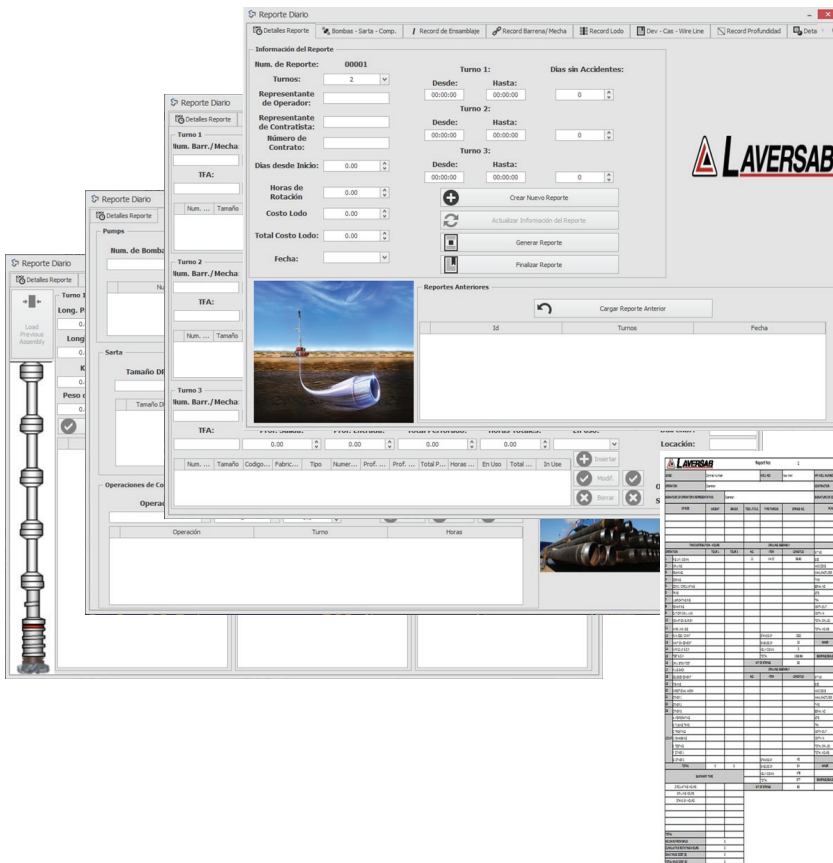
Reporte Diario

Detalles Reporte | Bombas - Sarta - Comp. | Record de Ensamblaje | Record Barrena/Mecha | Record Lodo | Dev - Cas - Wire Line | Record Profundidad | Deta

Información del Reporte

Num. de Reporte: 00001

Turnos: 2

Representante de Operador:

Representante de Contratista:

Número de Contrato:

Dias desde Inicio: 0.00

Horas de Rotación 0.00

Costo Lodo 0.00

Total Costo Lodo: 0.00

Fecha:

Turno 1:
Desde: 00:00:00 Hasta: 00:00:00

Turno 2:
Desde: 00:00:00 Hasta: 00:00:00

Turno 3:
Desde: 00:00:00 Hasta: 00:00:00

Dias sin Accidentes:
0
0
0

Crear Nuevo Reporte

Actualizar Información del Reporte

Generar Reporte

Finalizar Reporte

LAVERSAB

Reportes Anteriores

Cargar Reporte Anterior

| Id | Turnos | Fecha |
|---|---|---|

Reporte Diario
Detalles Reporte
Turno 1
Num. Barr./Mecha:
TFA:
Num. ... | Tamaño
Turno 2
Num. Barr./Mecha
TFA:
Num. ... | Tamaño
Turno 3
Num. Barr./Mecha:
TFA:
Prof. Salida: 0.00
Prof. Entrada: 0.00
Total Perforado: 0.00
Horas Totales: 0.00
En Uso:

| Num. ... | Tamaño | Codigo... | Fabric... | Tipo | Numer... | Prof. ... | Prof. ... | Total P... | Horas ... | En Uso | Total ... | In Use |
|---|---|---|---|---|---|---|---|---|---|---|---|---|

Insertar
Modif.
Borrar

Locación:

Reporte Diario
Detalles Reporte
Pumps
Num. de Bomba
Nu
Sarta
Tamaño DP
Tamaño D
Operaciones de Co
Operac

| Operación | Turno | Horas |
|---|---|---|

Reporte Diario
Detalles Reporte
Turno 1
Long. P
Long
K
Peso
Load Previous Assembly

LAVERSAB
Report No: 1